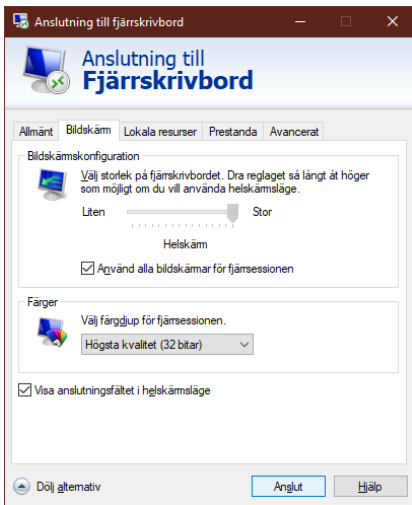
Anslutning till fjärrskrivbord

Anslutning till
Fjärrskrivbord

Allmänt | Bildskärm | Lokala resurser | Prestanda | Avancerat

Bildskärmskonfiguration

Välj storlek på fjärrskrivbordet. Dra reglaget så långt åt höger som möjligt om du vill använda helskärmsläge.

Liten Stor

Helskärm

☑ Använd alla bildskärmar för fjärrsessionen

Färger

Välj färgdjup för fjärrsessionen.

Högsta kvalitet (32 bitar)

☑ Visa anslutningsfältet i helskärmsläge

Dölj alternativ

Anslut

Hjälp